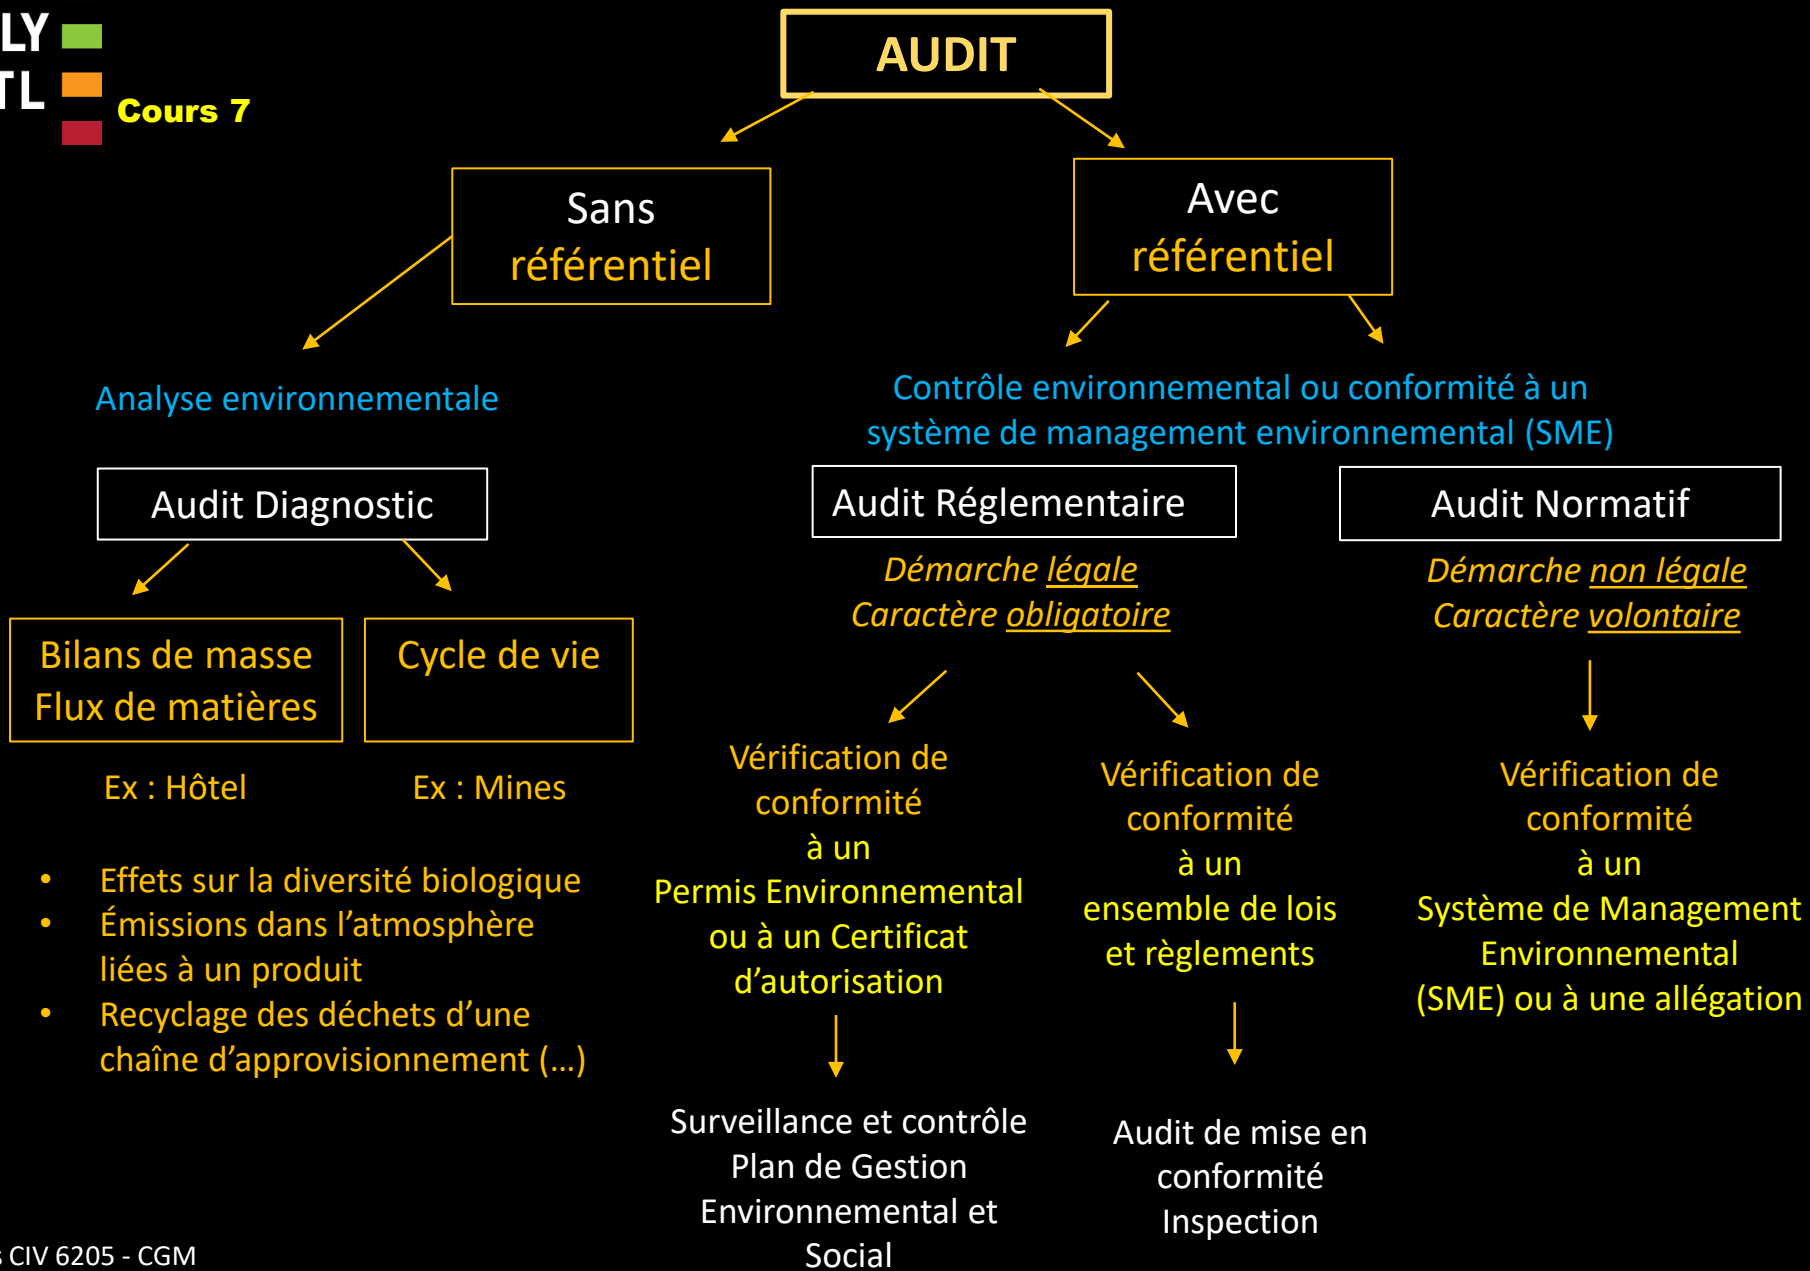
LY
TL
Cours 7

AUDIT

Sans référentiel

Avec référentiel

Analyse environnementale

Contrôle environnemental ou conformité à un système de management environnemental (SME)

Audit Diagnostic

Audit Réglementaire

Audit Normatif

Démarche légale
Caractère obligatoire

Démarche non légale
Caractère volontaire

Bilans de masse
Flux de matières

Cycle de vie

Ex : Hôtel

Ex : Mines

- Effets sur la diversité biologique
- Émissions dans l'atmosphère liées à un produit
- Recyclage des déchets d'une chaîne d'approvisionnement (…)

Vérification de conformité à un Permis Environnemental ou à un Certificat d'autorisation

Vérification de conformité à un ensemble de lois et règlements

Vérification de conformité à un Système de Management Environnemental (SME) ou à une allégation

Surveillance et contrôle
Plan de Gestion Environnemental et Social

Audit de mise en conformité
Inspection

CIV 6205 - CGM